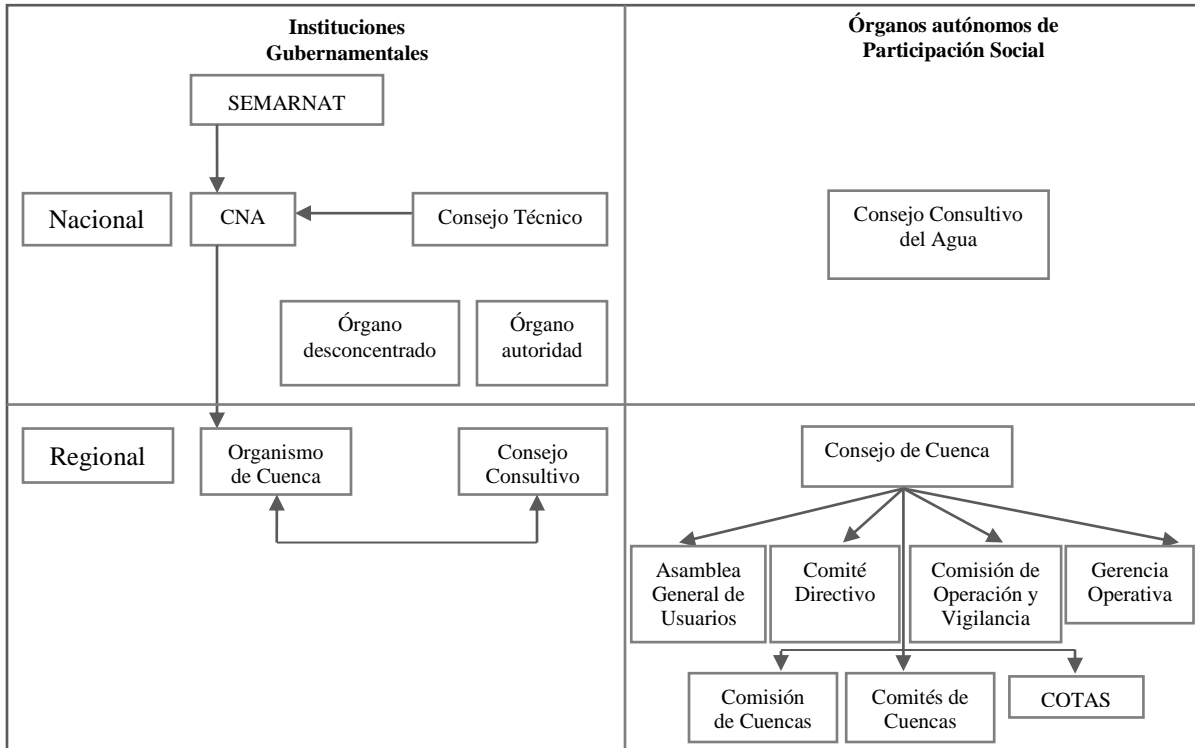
Instituciones Gubernamentales

Órganos autónomos de Participación Social

SEMARNAT

Nacional

CNA

Consejo Técnico

Consejo Consultivo del Agua

Órgano desconcentrado

Órgano autoridad

Regional

Organismo de Cuenca

Consejo Consultivo

Consejo de Cuenca

Asamblea General de Usuarios

Comité Directivo

Comisión de Operación y Vigilancia

Gerencia Operativa

Comisión de Cuencas

Comités de Cuencas

COTAS